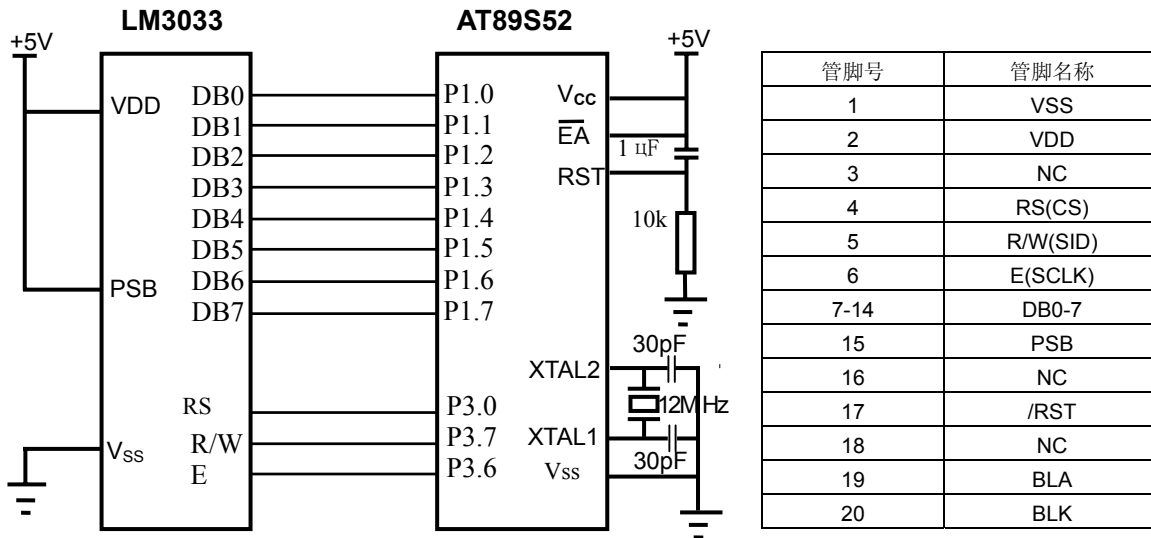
LM3033

AT89S52

+5V

+5V

VDD

DB0
DB1
DB2
DB3
DB4
DB5
DB6
DB7

PSB

RS
R/W
E

$V_{SS}$

P1.0
P1.1
P1.2
P1.3
P1.4
P1.5
P1.6
P1.7

P3.0
P3.7
P3.6

$V_{CC}$
$\overline{EA}$
RST

1 цF

10k

30pF

XTAL2

12MHz

XTAL1

30pF

Vss

| 管脚号 | 管脚名称 |
|---|---|
| 1 | VSS |
| 2 | VDD |
| 3 | NC |
| 4 | RS(CS) |
| 5 | R/W(SID) |
| 6 | E(SCLK) |
| 7-14 | DB0-7 |
| 15 | PSB |
| 16 | NC |
| 17 | /RST |
| 18 | NC |
| 19 | BLA |
| 20 | BLK |